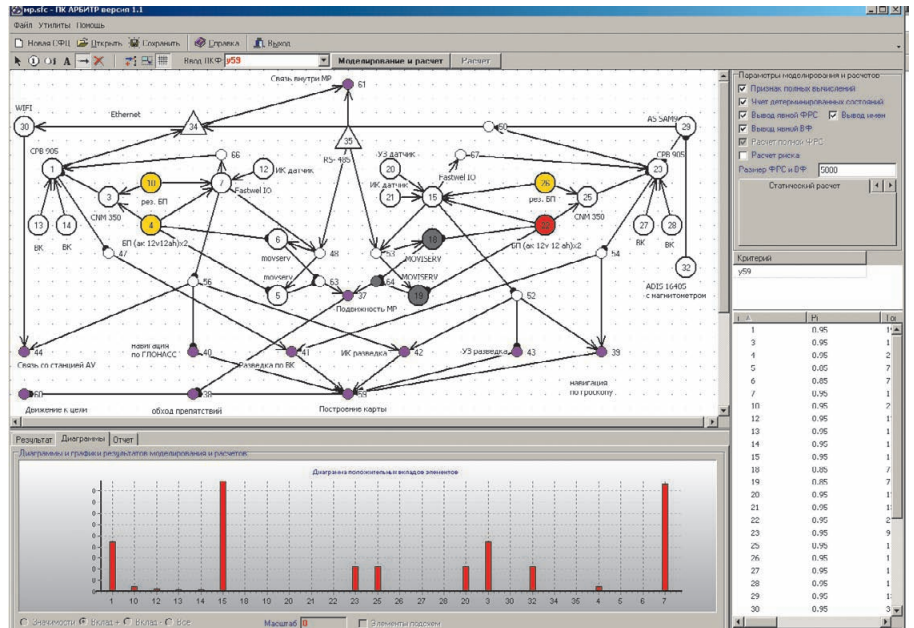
mp.sfc - ПК АРБИТР версия 1.1

Файл Утилиты Помощь

Новая СФЦ Открыть Сохранить Справка Выход

Вход ПКФ y59 Моделирование и расчет Расчет

Связь внутри МР
61
WIFI
30
Ethernet
34
35
RS-485
50
AS SAM
29
СРВ 905
1
66
12
ИК датчик
7
Fastwel IO
3
10
рез. БП
CNM 350
4
БП (ак 12v12ah)x2
13
14
ВК
ВК
6
movserv
5
48
63
47
56
37
Подвижность МР
20
УЗ датчик
67
ИК датчик
21
15
Fastwel IO
26
рез. БП
25
CNM 350
СРВ 905
23
27
28
ВК
ВК
32
ADIS 16405 с магнитометром
53
18
MOVISERV
22
БП (ак 12v 12 ah)x2
64
MOVISERV
19
54
52
44
Связь со станцией АУ
навигация по ГЛОНАСС
40
41
Разведка по ВК
ИК разведка
42
УЗ разведка
43
39
навигация по гироскопу
60
Движение к цели
38
обход препятствий
59
Построение карты

Параметры моделирования и расчетов
Признак полных вычислений
Учет детерминированных состояний
Вывод явной ФРС
Вывод имен
Вывод явной ВФ
Расчет полной ФРС
Расчет риска
Размер ФРС и ВФ 5000
Статический расчет

Критерий
y59

| Е | Pi | ... |
|---|---|---|
| 1 | 0.95 | |
| 3 | 0.95 | |
| 4 | 0.95 | |
| 5 | 0.95 | |
| 6 | 0.85 | |
| 7 | 0.95 | |
| 10 | 0.95 | |
| 12 | 0.95 | |
| 13 | 0.95 | |
| 14 | 0.95 | |
| 15 | 0.95 | |
| 18 | 0.85 | |
| 19 | 0.85 | |
| 20 | 0.95 | |
| 21 | 0.95 | |
| 22 | 0.95 | |
| 23 | 0.95 | |
| 25 | 0.95 | |
| 26 | 0.95 | |
| 27 | 0.95 | |
| 28 | 0.95 | |
| 29 | 0.95 | |
| 30 | 0.95 | |

Результат Диаграммы Отчет
Диаграммы и графики результатов моделирования и расчетов
Диаграмма положительных вкладов элементов
1 10 12 13 14 15 18 19 20 21 22 23 25 26 27 28 29 3 30 32 34 35 4 5 6 7
Значимости Вклад + Вклад - Все Масштаб 0 Элементы подсхем